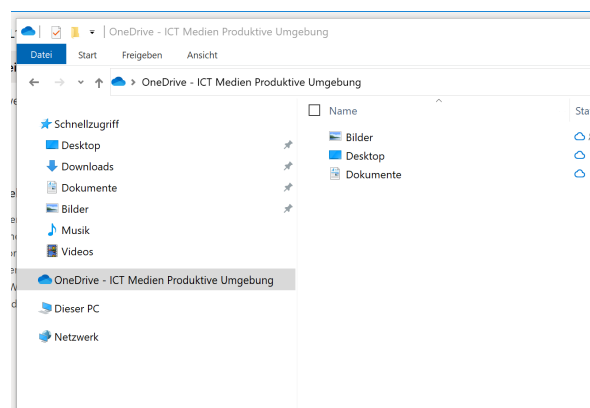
OneDrive - ICT Medien Produktive Umgebung

Datei Start Freigeben Ansicht

OneDrive - ICT Medien Produktive Umgebung

Schnellzugriff
Desktop
Downloads
Dokumente
Bilder
Musik
Videos

OneDrive - ICT Medien Produktive Umgebung

Dieser PC

Netzwerk

Name
Sta
Bilder
Desktop
Dokumente